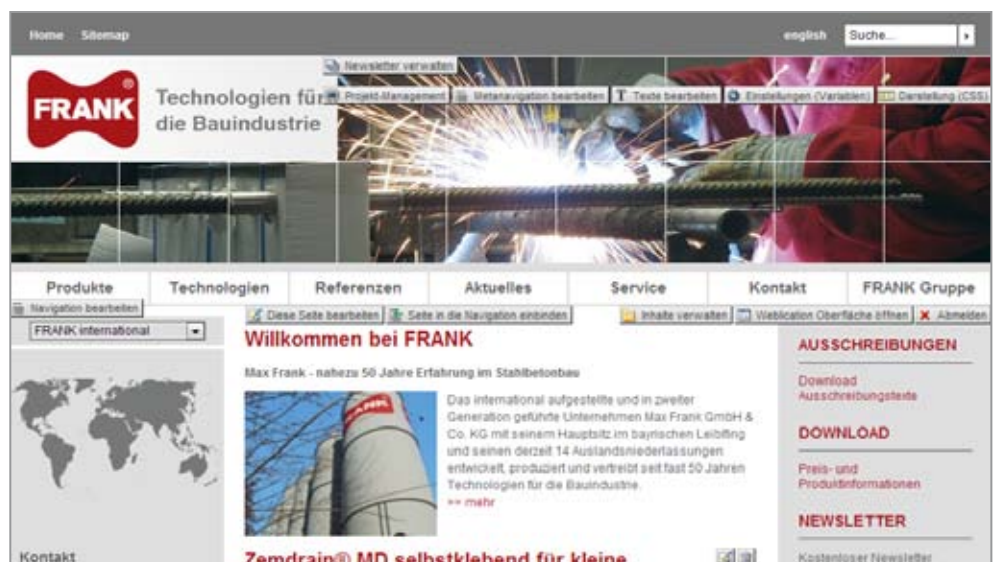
Home Sitemap

english Suche...

Newsletter verwalten

FRANK

Technologien für die Bauindustrie

Projekt-Management Metanavigation bearbeiten Texte bearbeiten Einstellungen (Variablen) Darstellung (CSS)

Produkte Technologien Referenzen Aktuelles Service Kontakt FRANK Gruppe

Navigation bearbeiten

FRANK international

Diese Seite bearbeiten Seite in die Navigation einbinden Inhalte verwalten Weblication Oberfläche öffnen Abmelden

Willkommen bei FRANK

Max Frank - nahezu 50 Jahre Erfahrung im Stahlbetonbau

Das international aufgestellte und in zweiter Generation geführte Unternehmen Max Frank GmbH & Co. KG mit seinem Hauptsitz im bayrischen Leibfing und seinen derzeit 14 Auslandsniederlassungen entwickelt, produziert und vertreibt seit fast 50 Jahren Technologien für die Bauindustrie.
>> mehr

Zemdrain® MD selbstklebend für kleine

Kontakt

AUSSCHREIBUNGEN

Download Ausschreibungstexte

DOWNLOAD

Preis- und Produktinformationen

NEWSLETTER

Kostenloser Newsletter